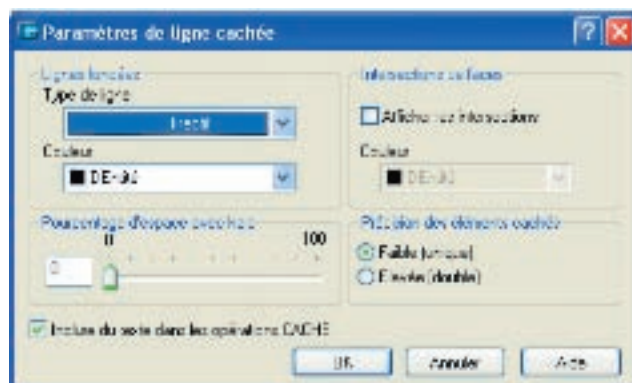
Paramètres de ligne cachée

Lignes fermées
Type de ligne
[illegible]
Couleur
DE-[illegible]

Intersections de faces
Afficher les intersections
Couleur
DE-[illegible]

Pourcentage d'espace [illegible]
0
100
0

Précision des éléments cachés
Faible (unique)
Élevée (double)

Inclure du texte dans les opérations CACHE

OK
Annuler
Aide